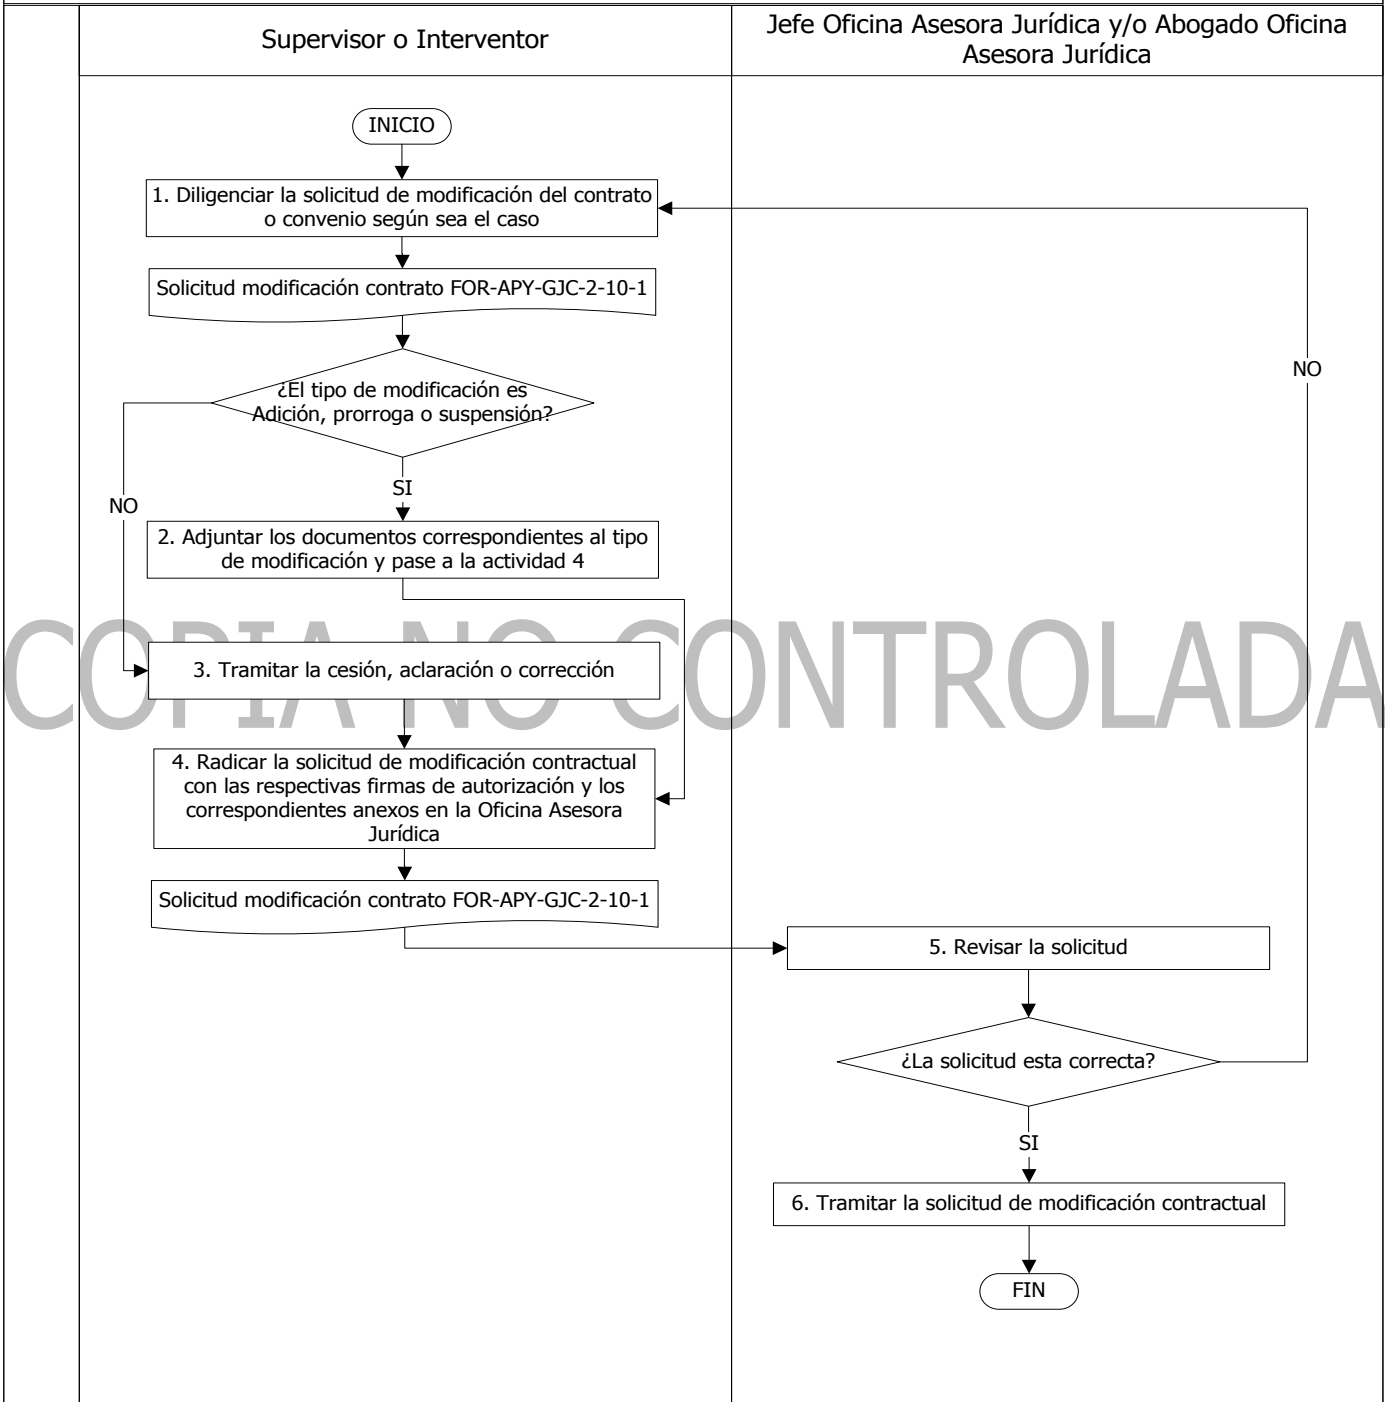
Supervisor o Interventor

Jefe Oficina Asesora Jurídica y/o Abogado Oficina Asesora Jurídica

INICIO

1. Diligenciar la solicitud de modificación del contrato o convenio según sea el caso

Solicitud modificación contrato FOR-APY-GJC-2-10-1

¿El tipo de modificación es Adición, prorroga o suspensión?

NO

SI

2. Adjuntar los documentos correspondientes al tipo de modificación y pase a la actividad 4

COPIA NO CONTROLADA

3. Tramitar la cesión, aclaración o corrección

4. Radicar la solicitud de modificación contractual con las respectivas firmas de autorización y los correspondientes anexos en la Oficina Asesora Jurídica

Solicitud modificación contrato FOR-APY-GJC-2-10-1

5. Revisar la solicitud

NO

¿La solicitud esta correcta?

SI

6. Tramitar la solicitud de modificación contractual

FIN